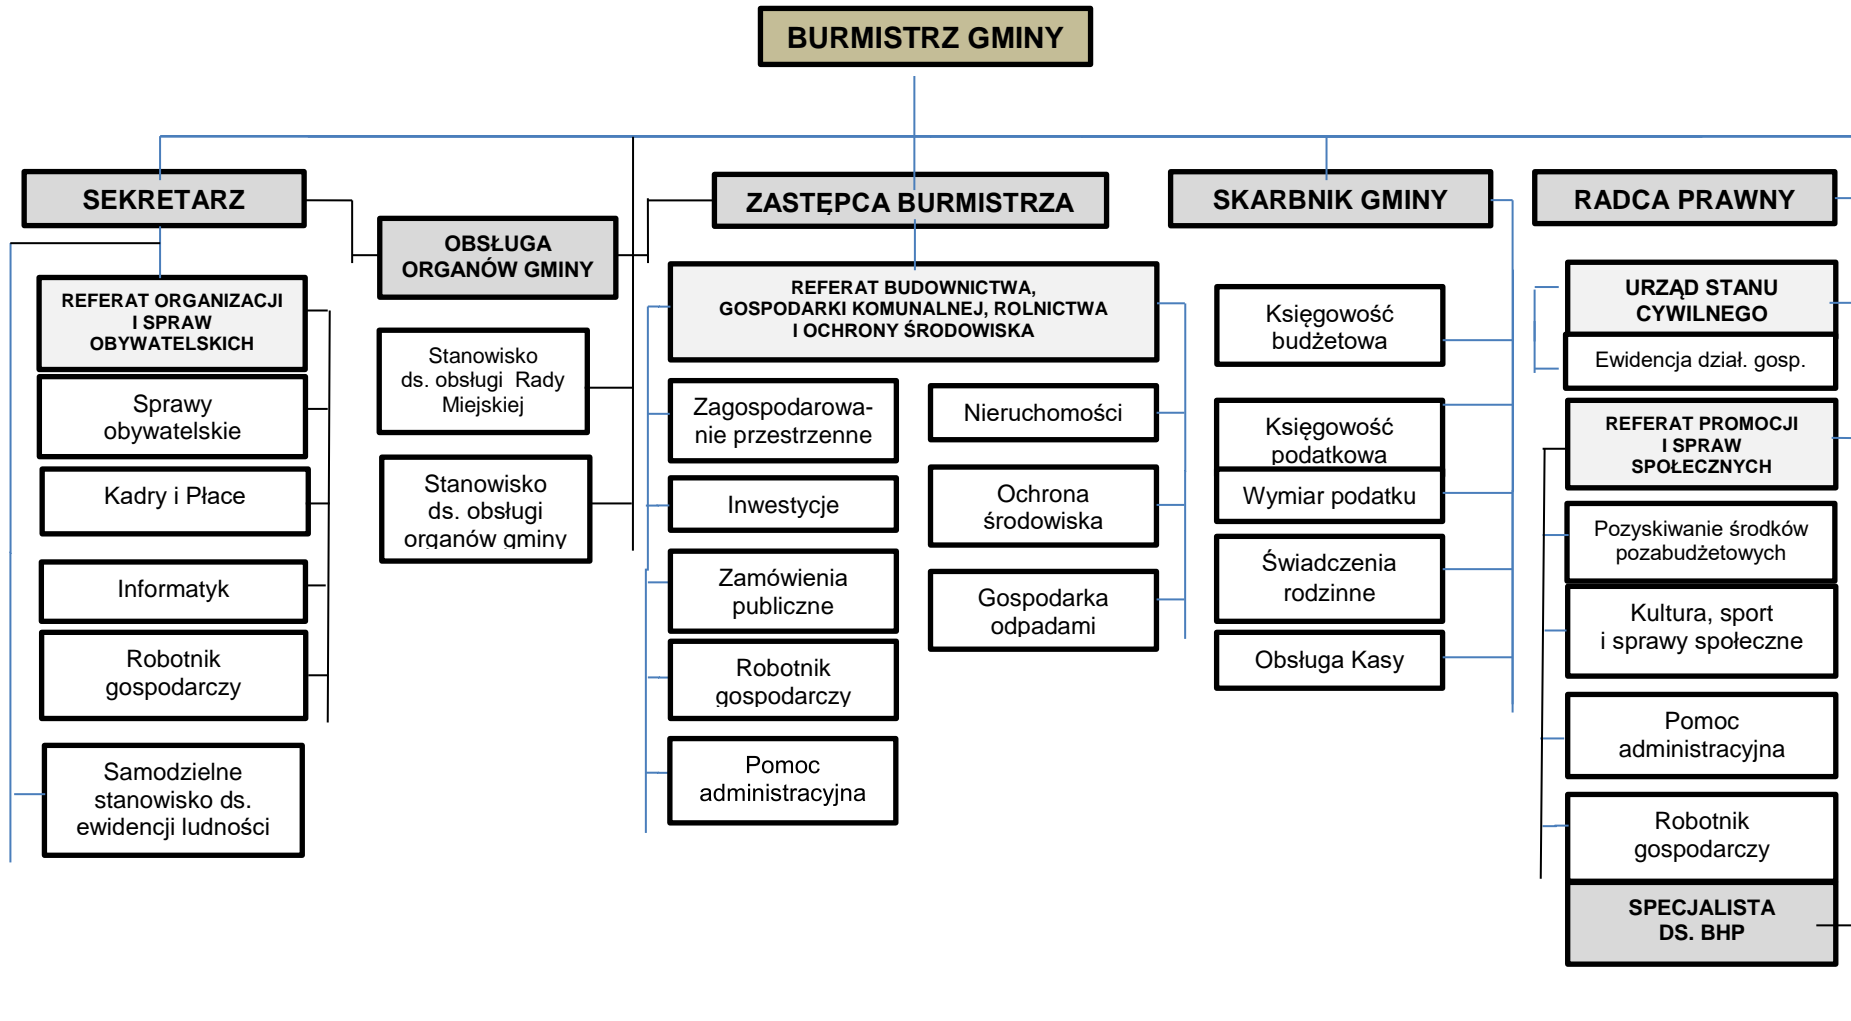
BURMISTRZ GMINY

SEKRETARZ

REFERAT ORGANIZACJI I SPRAW OBYWATELSKICH

Sprawy obywatelskie

Kadry i Płace

Informatyk

Robotnik gospodarczy

Samodzielne stanowisko ds. ewidencji ludności

OBSŁUGA ORGANÓW GMINY

Stanowisko ds. obsługi Rady Miejskiej

Stanowisko ds. obsługi organów gminy

ZASTĘPCA BURMISTRZA

REFERAT BUDOWNICTWA, GOSPODARKI KOMUNALNEJ, ROLNICTWA I OCHRONY ŚRODOWISKA

Zagospodarowanie przestrzenne

Inwestycje

Zamówienia publiczne

Robotnik gospodarczy

Pomoc administracyjna

Nieruchomości

Ochrona środowiska

Gospodarka odpadami

SKARBNIK GMINY

Księgowość budżetowa

Księgowość podatkowa

Wymiar podatku

Świadczenia rodzinne

Obsługa Kasy

RADCA PRAWNY

URZĄD STANU CYWILNEGO

Ewidencja dział. gosp.

REFERAT PROMOCJI I SPRAW SPOŁECZNYCH

Pozyskiwanie środków pozabudżetowych

Kultura, sport i sprawy społeczne

Pomoc administracyjna

Robotnik gospodarczy

SPECJALISTA DS. BHP